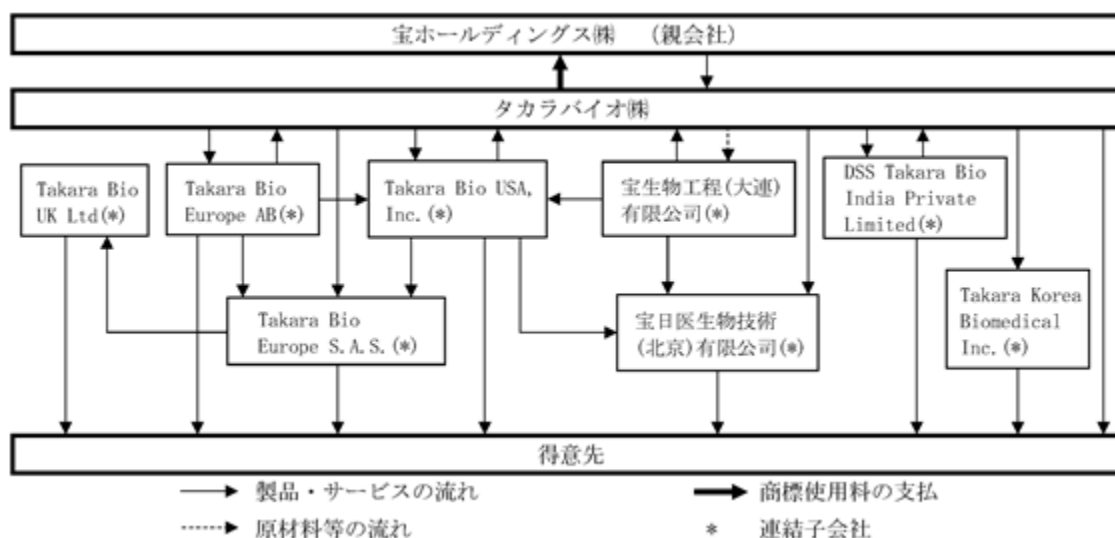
宝ホールディングス㈱　（親会社）

タカラバイオ㈱

Takara Bio UK Ltd(*)

Takara Bio Europe AB(*)

Takara Bio USA, Inc.(*)

宝生物工程(大連)有限公司(*)

DSS Takara Bio India Private Limited(*)

Takara Bio Europe S.A.S.(*)

宝日医生物技術(北京)有限公司(*)

Takara Korea Biomedical Inc.(*)

得意先

製品・サービスの流れ

商標使用料の支払

原材料等の流れ

＊　連結子会社